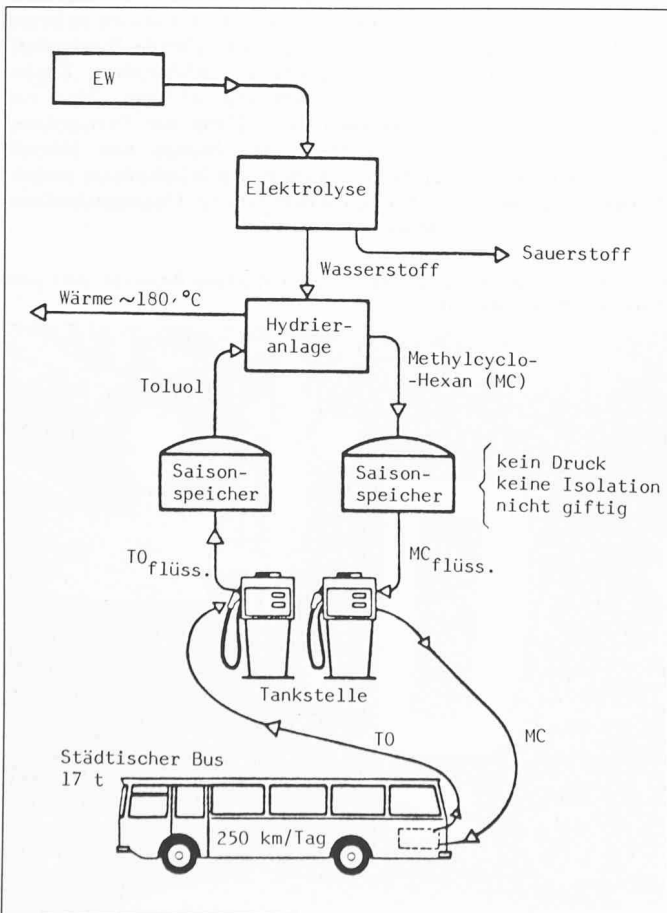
EW

Elektrolyse

Sauerstoff

Wasserstoff

Wärme ~180 °C

Hydrieranlage

Methylcyclo-Hexan (MC)

Toluol

Saisonspeicher

Saisonspeicher

kein Druck
keine Isolation
nicht giftig

$TO_{flüss.}$

$MC_{flüss.}$

Tankstelle

TO

MC

Städtischer Bus
17 t

250 km/Tag